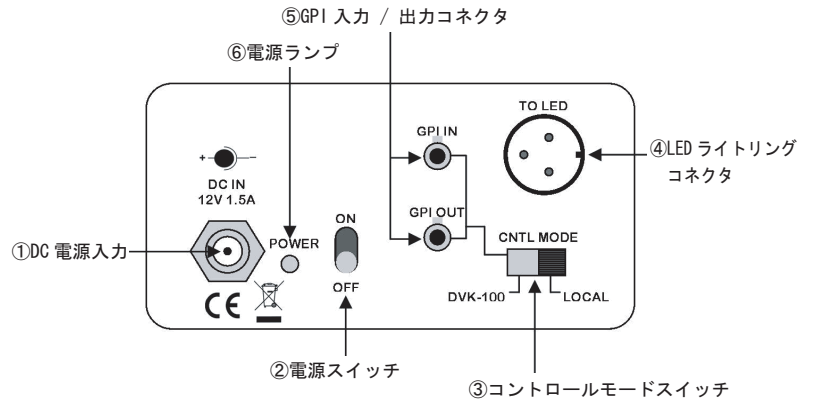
⑤GPI 入力 / 出力コネクタ

⑥電源ランプ

TO LED

GPI IN

④LED ライトリング
コネクタ

DC IN
12V 1.5A

GPI OUT

ON

CNTL MODE

①DC 電源入力

POWER

OFF

DVK-100

LOCAL

CE

②電源スイッチ

③コントロールモードスイッチ